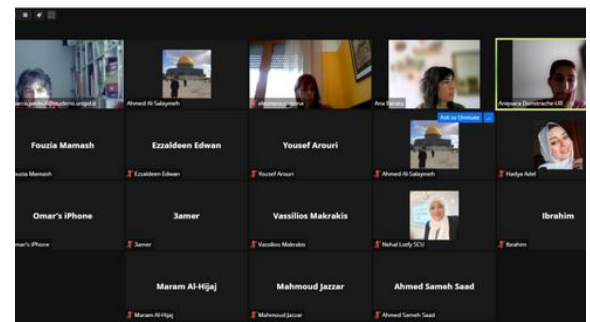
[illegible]@studenti.unipd.it
Ahmed Al Salaymeh
eleonora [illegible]
Ana Barata
Anapaura Dumitrache UB

Fouzia Mamash
Fouzia Mamash
Ezzaldeen Edwan
Ezzaldeen Edwan
Yousef Arouri
Yousef Arouri
Ask to Unmute
Ahmed Al-Salaymeh
Hadya Adel

Omar's iPhone
Omar's iPhone
3amer
3amer
Vassilios Makrakis
Vassilios Makrakis
Nehal Lotfy SCU
Ibrahim
Ibrahim

Maram Al-Hijaj
Maram Al-Hijaj
Mahmoud Jazzar
Mahmoud Jazzar
Ahmed Sameh Saad
Ahmed Sameh Saad